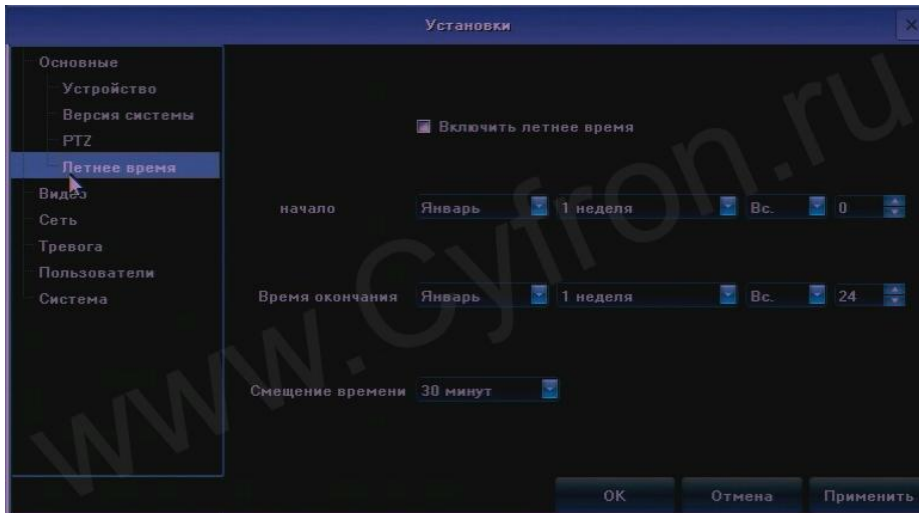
Установки

Основные
Устройство
Версия системы
PTZ
Летнее время
Видео
Сеть
Тревога
Пользователи
Система

Включить летнее время

начало Январь 1 неделя Вс. 0

Время окончания Январь 1 неделя Вс. 24

Смещение времени 30 минут

www.Cyfron.ru

OK Отмена Применить